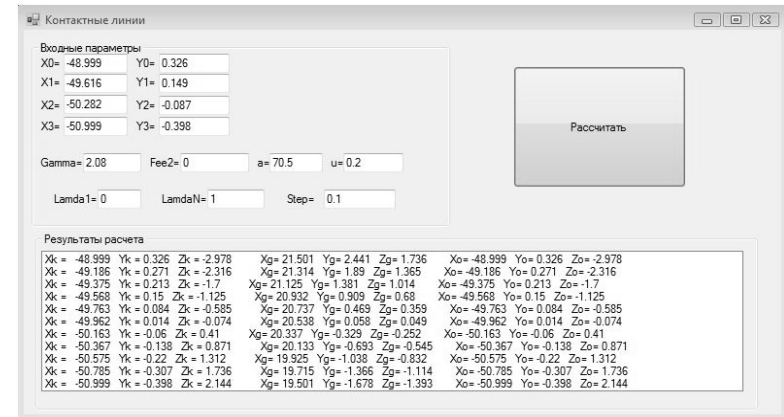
Контактные линии

Входные параметры
X0= -48.999 Y0= 0.326
X1= -49.616 Y1= 0.149
X2= -50.282 Y2= -0.087
X3= -50.999 Y3= -0.398

Рассчитать

Gamma= 2.08 Fee2= 0 a= 70.5 u= 0.2

Lamda1= 0 LamdaN= 1 Step= 0.1

Результаты расчета
Xk = -48.999 Yk = 0.326 Zk = -2.978 Xg= 21.501 Yg= 2.441 Zg= 1.736 Xo= -48.999 Yo= 0.326 Zo= -2.978
Xk = -49.186 Yk = 0.271 Zk = -2.316 Xg= 21.314 Yg= 1.89 Zg= 1.365 Xo= -49.186 Yo= 0.271 Zo= -2.316
Xk = -49.375 Yk = 0.213 Zk = -1.7 Xg= 21.125 Yg= 1.381 Zg= 1.014 Xo= -49.375 Yo= 0.213 Zo= -1.7
Xk = -49.568 Yk = 0.15 Zk = -1.125 Xg= 20.932 Yg= 0.909 Zg= 0.68 Xo= -49.568 Yo= 0.15 Zo= -1.125
Xk = -49.763 Yk = 0.084 Zk = -0.585 Xg= 20.737 Yg= 0.469 Zg= 0.359 Xo= -49.763 Yo= 0.084 Zo= -0.585
Xk = -49.962 Yk = 0.014 Zk = -0.074 Xg= 20.538 Yg= 0.058 Zg= 0.049 Xo= -49.962 Yo= 0.014 Zo= -0.074
Xk = -50.163 Yk = -0.06 Zk = 0.41 Xg= 20.337 Yg= -0.329 Zg= -0.252 Xo= -50.163 Yo= -0.06 Zo= 0.41
Xk = -50.367 Yk = -0.138 Zk = 0.871 Xg= 20.133 Yg= -0.693 Zg= -0.545 Xo= -50.367 Yo= -0.138 Zo= 0.871
Xk = -50.575 Yk = -0.22 Zk = 1.312 Xg= 19.925 Yg= -1.038 Zg= -0.832 Xo= -50.575 Yo= -0.22 Zo= 1.312
Xk = -50.785 Yk = -0.307 Zk = 1.736 Xg= 19.715 Yg= -1.366 Zg= -1.114 Xo= -50.785 Yo= -0.307 Zo= 1.736
Xk = -50.999 Yk = -0.398 Zk = 2.144 Xg= 19.501 Yg= -1.678 Zg= -1.393 Xo= -50.999 Yo= -0.398 Zo= 2.144